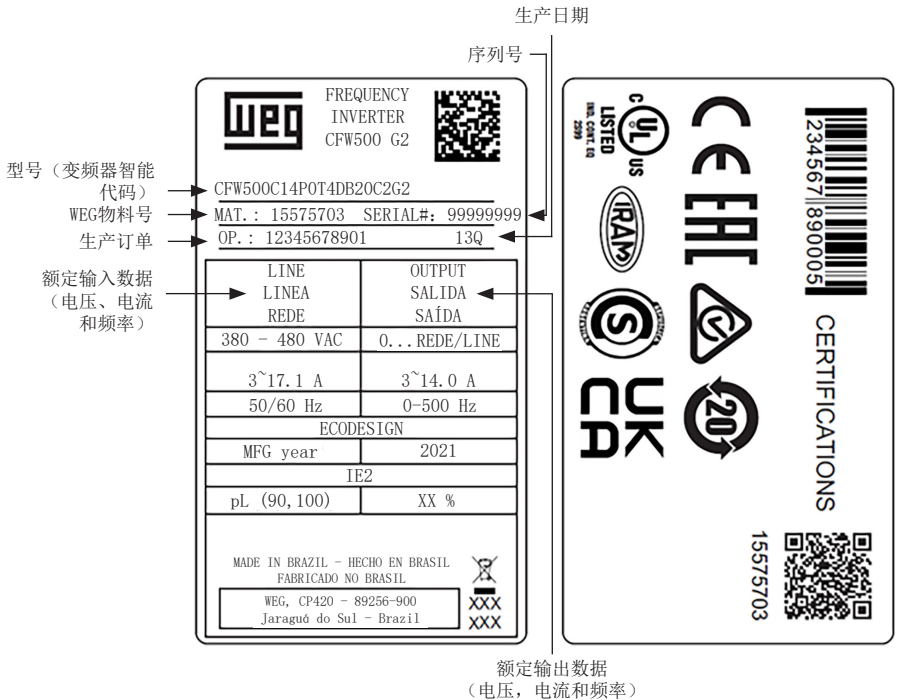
生产日期

序列号

WEG

FREQUENCY INVERTER CFW500 G2

型号（变频器智能代码）
CFW500C14P0T4DB20C2G2

WEG物料号
MAT.: 15575703 SERIAL#: 99999999

生产订单
OP.: 12345678901 13Q

额定输入数据（电压、电流和频率）

| LINE LINEA REDE | OUTPUT SALIDA SAÍDA |
|---|---|
| 380 - 480 VAC | 0...REDE/LINE |
| 3~17.1 A | 3~14.0 A |
| 50/60 Hz | 0-500 Hz |
| ECODESIGN | |
| MFG year | 2021 |
| IE2 | |
| pL (90,100) | XX % |

MADE IN BRAZIL - HECHO EN BRASIL
FABRICADO NO BRASIL

WEG, CP420 - 89256-900
Jaraguá do Sul - Brazil

XXX
XXX

C UL US LISTED
IND. CONT. EQ.
2599

CE

EAC

IRAM

S

UK CA

20

2345678900051

CERTIFICATIONS

15575703

额定输出数据
（电压，电流和频率）